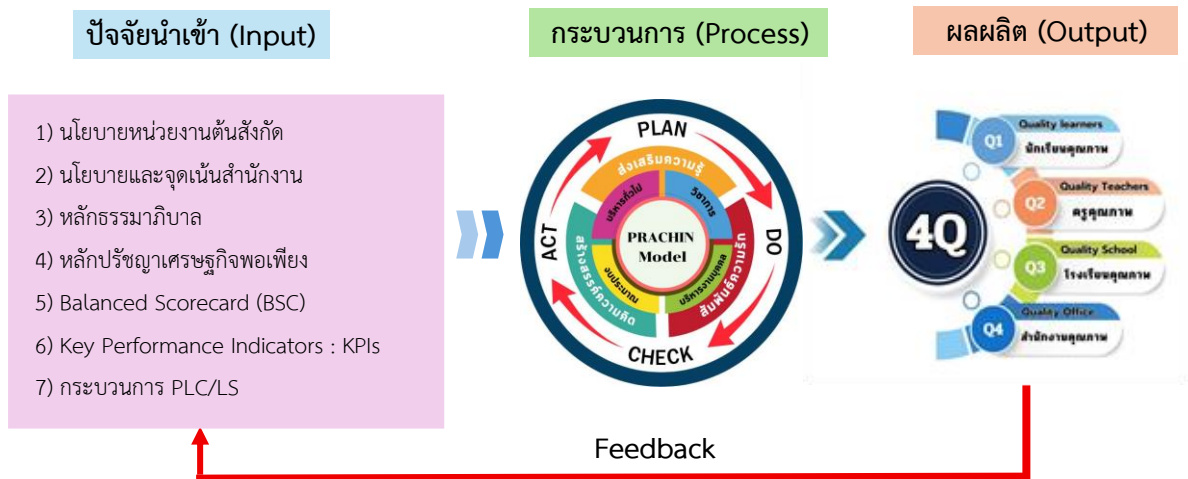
ปัจจัยนำเข้า (Input)

กระบวนการ (Process)

ผลผลิต (Output)

1) นโยบายหน่วยงานต้นสังกัด

2) นโยบายและจุดเน้นสำนักงาน

3) หลักธรรมาภิบาล

4) หลักปรัชญาเศรษฐกิจพอเพียง

5) Balanced Scorecard (BSC)

6) Key Performance Indicators : KPIs

7) กระบวนการ PLC/LS

PLAN

DO

CHECK

ACT

ส่งเสริมความรู้

บริหารทั่วไป

วิชาการ

บริการสัมพันธ์ความรัก

บริหารงานบุคคล

งบประมาณ

สร้างสรรค์ความคิด

PRACHIN Model

4Q

Q1 Quality learners นักเรียนคุณภาพ

Q2 Quality Teachers ครูคุณภาพ

Q3 Quality School โรงเรียนคุณภาพ

Q4 Quality Office สำนักงานคุณภาพ

Feedback